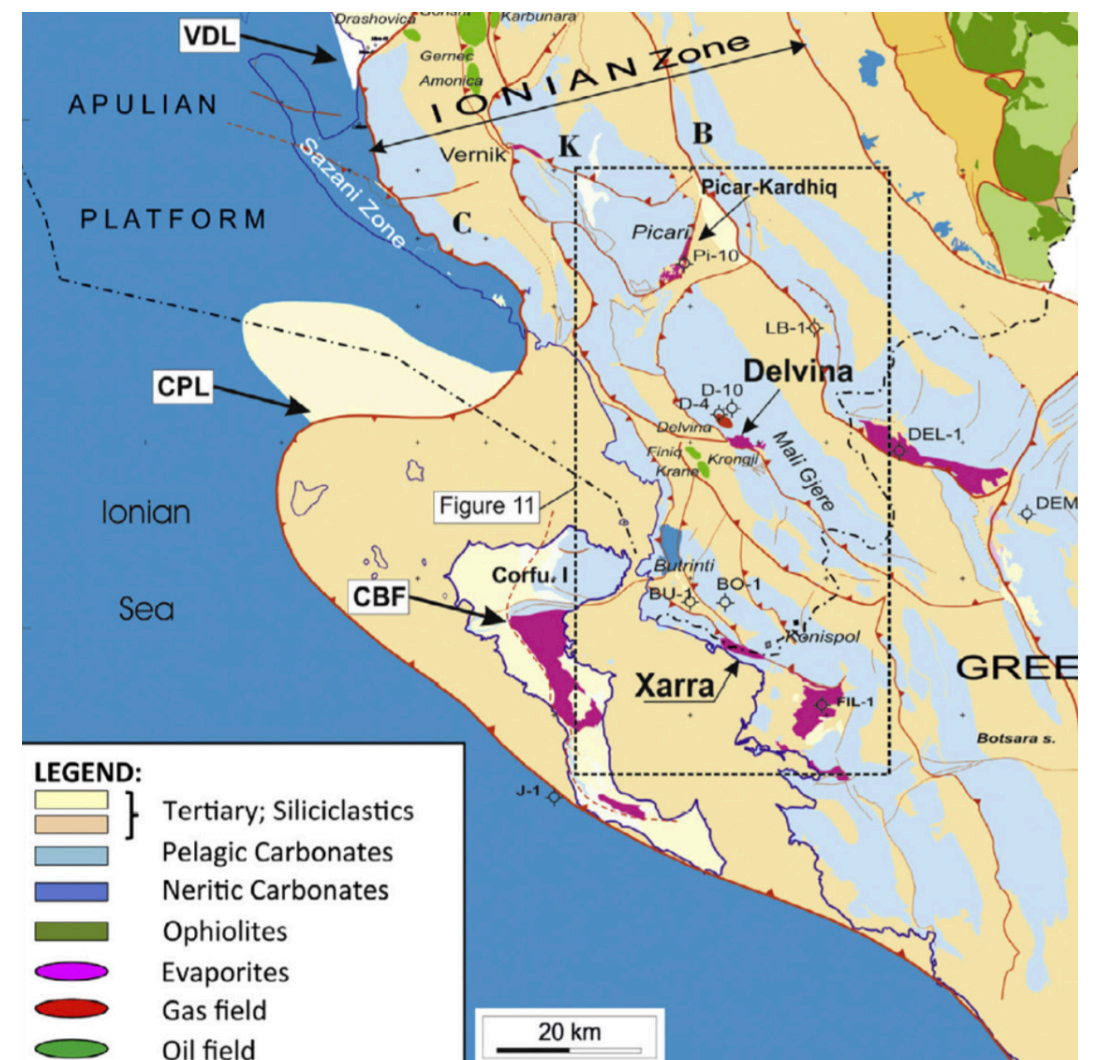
VDL
Drashovica
Gorisht
Karbunara
Gernec
Amonica
IONIAN Zone
APULIAN
Sazani Zone
Vernik
K
B
PLATFORM
C
Picar-Kardhiq
Picari
Pi-10
LB-1
CPL
Delvina
D-10
D-4
Delvina
Finiq
Krane
Kronqji
Mali Gjere
DEL-1
Ionian
Figure 11
DEM
Sea
Corfu I
CBF
Butrinti
BU-1
BO-1
Konispol
GREE
Xarra
FIL-1
Botsara s.
J-1
LEGEND:
Tertiary; Siliciclastics
Pelagic Carbonates
Neritic Carbonates
Ophiolites
Evaporites
Gas field
Oil field
20 km